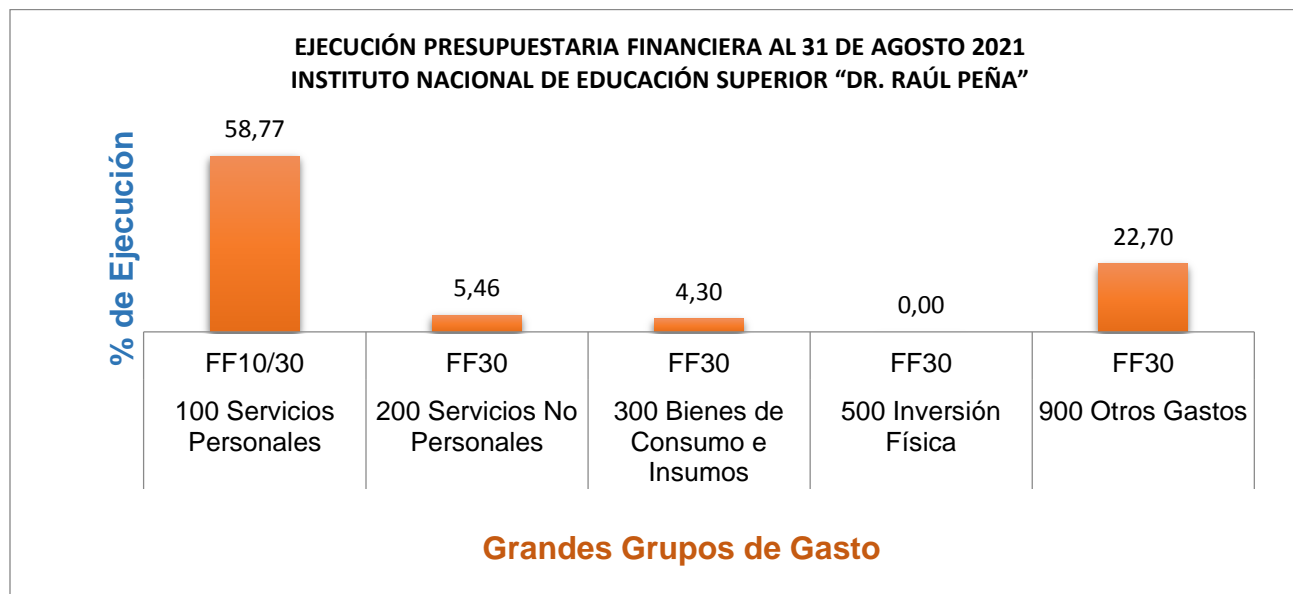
EJECUCIÓN PRESUPUESTARIA FINANCIERA AL 31 DE AGOSTO 2021
INSTITUTO NACIONAL DE EDUCACIÓN SUPERIOR “DR. RAÚL PEÑA”

% de Ejecución

| 58,77 | 5,46 | 4,30 | 0,00 | 22,70 |
|---|---|---|---|---|
| FF10/30 100 Servicios Personales | FF30 200 Servicios No Personales | FF30 300 Bienes de Consumo e Insumos | FF30 500 Inversión Física | FF30 900 Otros Gastos |

Grandes Grupos de Gasto